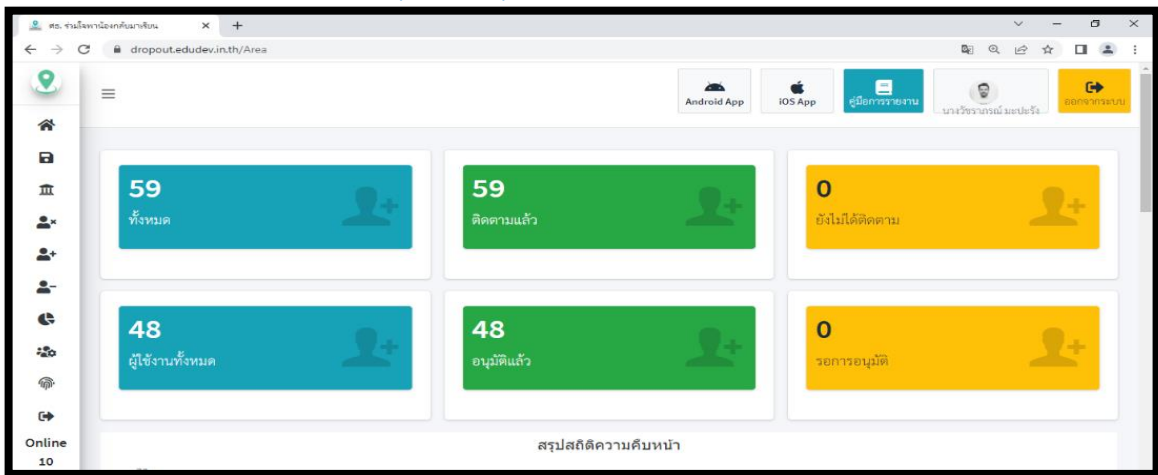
ศธ. รวมใจพาน้องกลับมาเรียน
dropout.edudev.in.th/Area

Android App
iOS App
คู่มือการรายงาน
นางวัชราภรณ์ มะประโร
ออกจากระบบ

59
ทั้งหมด

59
ติดตามแล้ว

0
ยังไม่ได้ติดตาม

48
ผู้ใช้งานทั้งหมด

48
อนุมัติแล้ว

0
รอการอนุมัติ

Online
10

สรุปสถิติความคืบหน้า